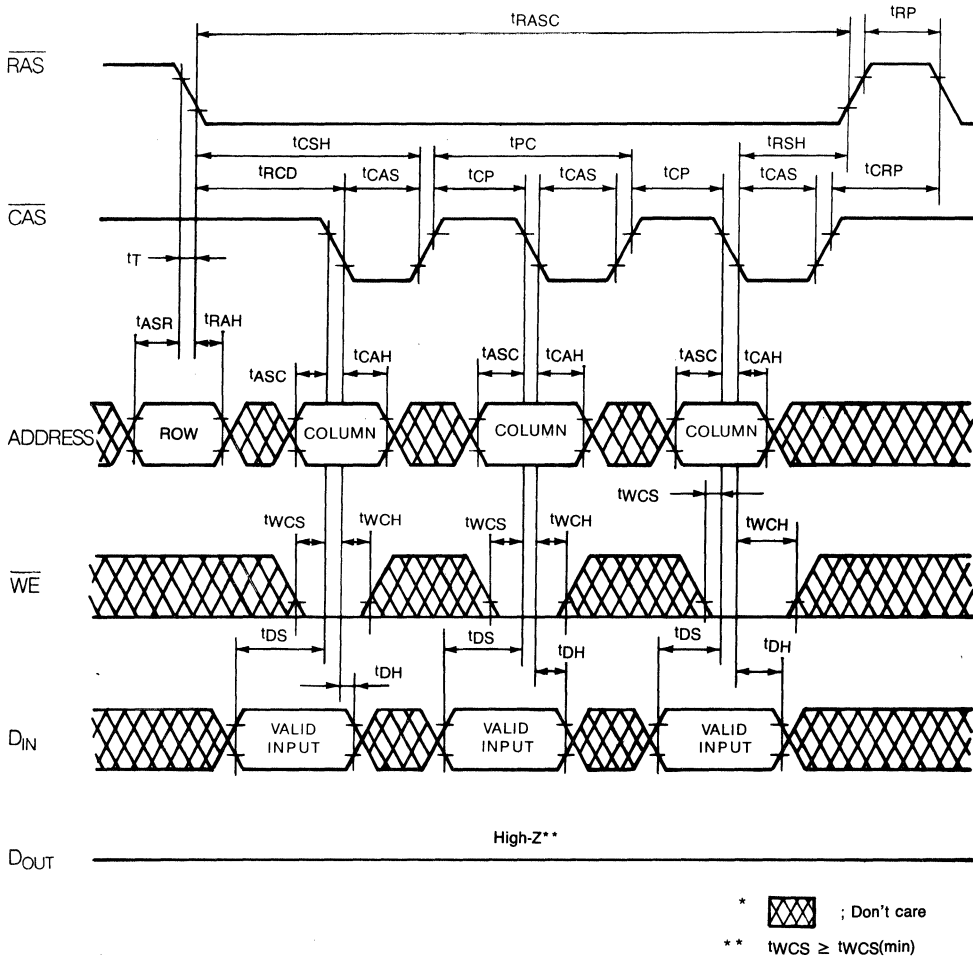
$t_{RASC}$

$t_{RP}$

$\overline{RAS}$

$t_{CSH}$

$t_{PC}$

$t_{RSH}$

$t_{RCD}$

$t_{CAS}$

$t_{CP}$

$t_{CAS}$

$t_{CP}$

$t_{CAS}$

$t_{CRP}$

$\overline{CAS}$

$t_T$

$t_{ASR}$

$t_{RAH}$

$t_{ASC}$

$t_{CAH}$

$t_{ASC}$

$t_{CAH}$

$t_{ASC}$

$t_{CAH}$

ADDRESS

ROW

COLUMN

COLUMN

COLUMN

$t_{WCS}$

$t_{WCS}$

$t_{WCH}$

$t_{WCS}$

$t_{WCH}$

$t_{WCH}$

$\overline{WE}$

$t_{DS}$

$t_{DS}$

$t_{DS}$

$t_{DH}$

$t_{DH}$

$t_{DH}$

$D_{IN}$

VALID INPUT

VALID INPUT

VALID INPUT

High-Z**

$D_{OUT}$

* ; Don't care

** $t_{WCS} \geq t_{WCS}(min)$